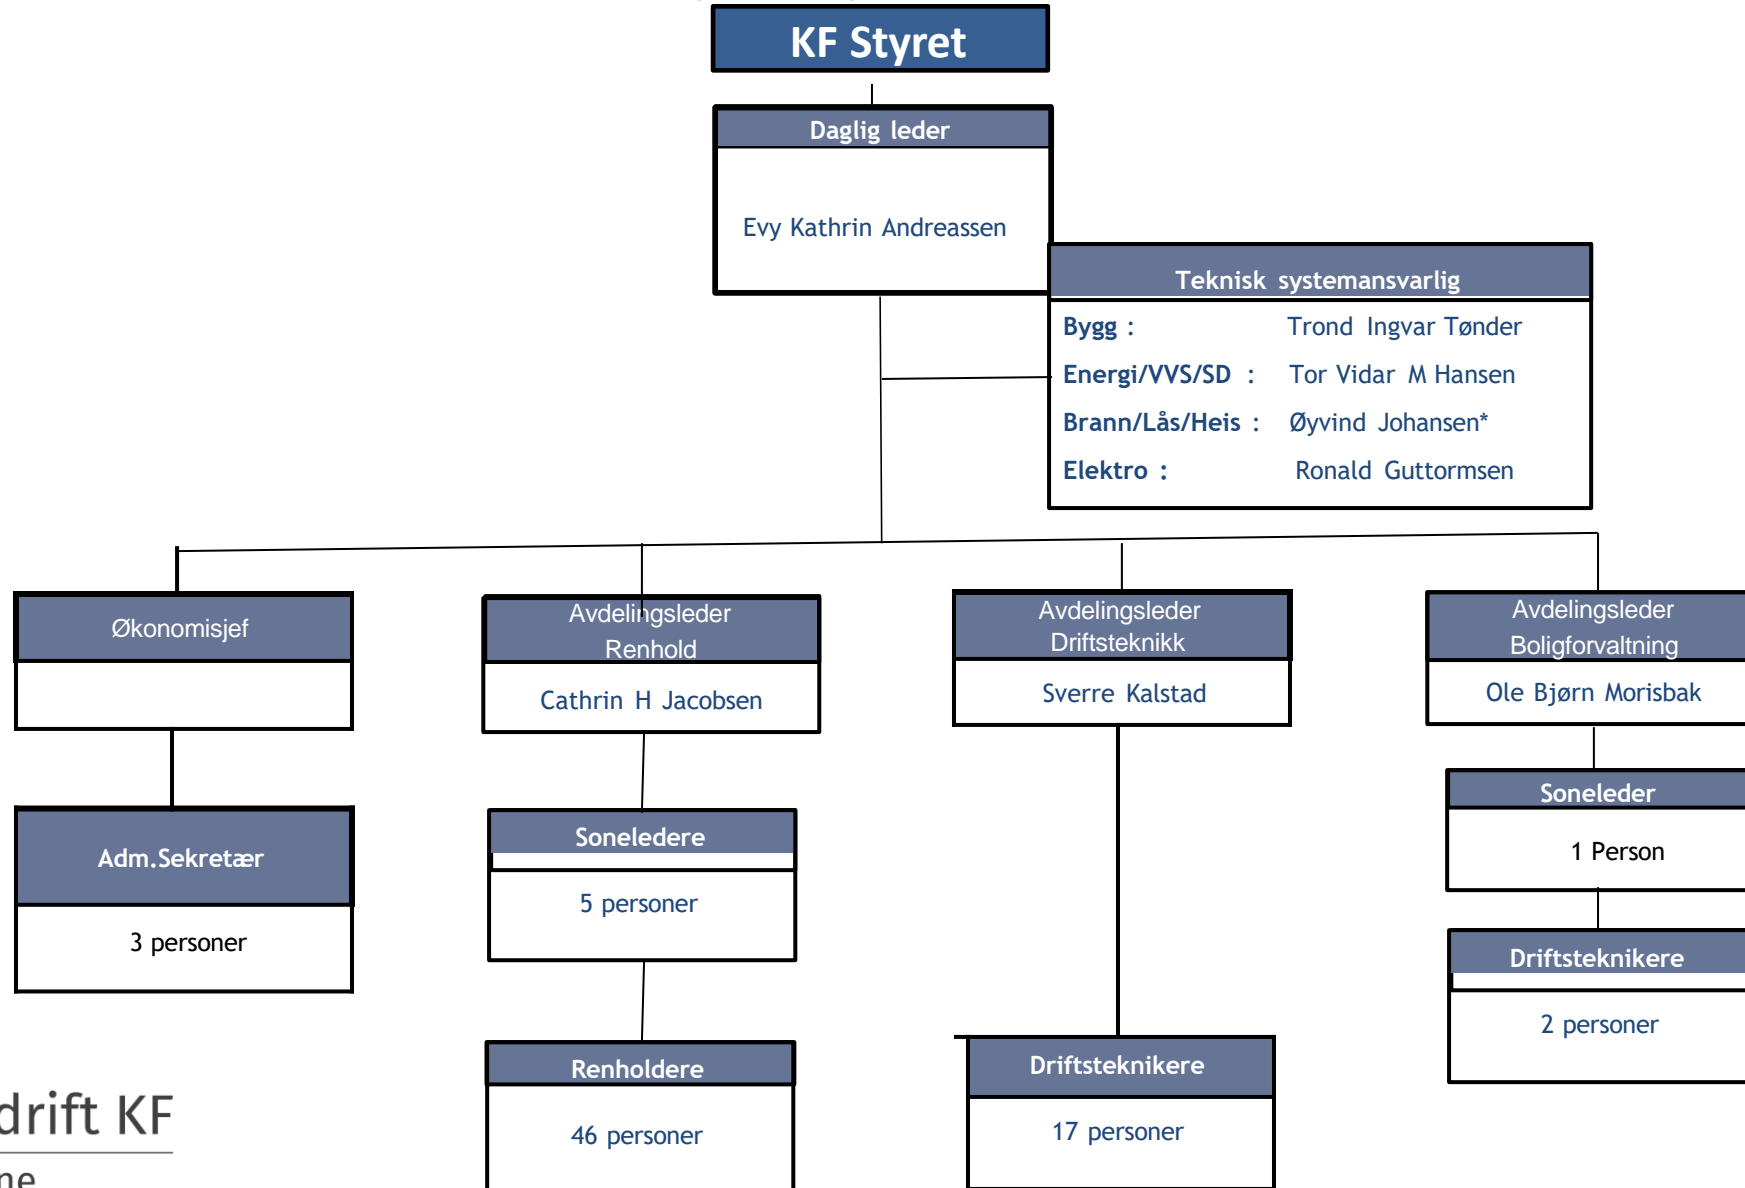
KF Styret

Daglig leder

Evy Kathrin Andreassen

Teknisk systemansvarlig

Bygg : Trond Ingvar Tønder

Energi/VVS/SD : Tor Vidar M Hansen

Brann/Lås/Heis : Øyvind Johansen*

Elektro : Ronald Guttormsen

Økonomisjef

Adm.Sekretær

3 personer

Avdelingsleder Renhold

Cathrin H Jacobsen

Soneledere

5 personer

Renholdere

46 personer

Avdelingsleder Driftsteknikk

Sverre Kalstad

Driftsteknikere

17 personer

Avdelingsleder Boligforvaltning

Ole Bjørn Morisbak

Soneleder

1 Person

Driftsteknikere

2 personer

drift KF

ne